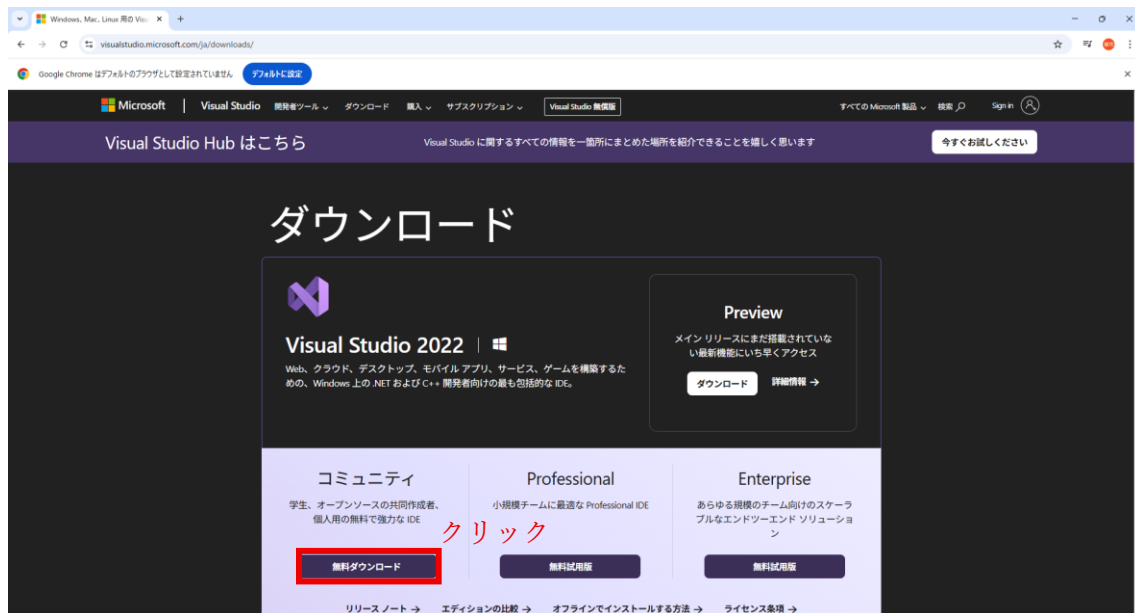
Windows, Mac, Linux 用の Visu ×
+
visualstudio.microsoft.com/ja/downloads/

Google Chrome はデフォルトのブラウザとして設定されていません
デフォルトに設定

Microsoft | Visual Studio 開発者ツール ダウンロード 購入 サブスクリプション Visual Studio 無償版
すべての Microsoft 製品 検索 Sign in

Visual Studio Hub はこちら
Visual Studio に関するすべての情報を一箇所にまとめた場所を紹介できることを嬉しく思います
今すぐお試しください

ダウンロード

Visual Studio 2022

Web、クラウド、デスクトップ、モバイル アプリ、サービス、ゲームを構築するための、Windows 上の .NET および C++ 開発者向けの最も包括的な IDE。

Preview
メイン リリースにまだ搭載されていない最新機能にいち早くアクセス
ダウンロード
詳細情報 →

コミュニティ
学生、オープンソースの共同作成者、個人用の無料で強力な IDE
無料ダウンロード

Professional
小規模チームに最適な Professional IDE
無料試用版

Enterprise
あらゆる規模のチーム向けのスケーラブルなエンドツーエンド ソリューション
無料試用版

クリック

リリース ノート → エディションの比較 → オフラインでインストールする方法 → ライセンス条項 →